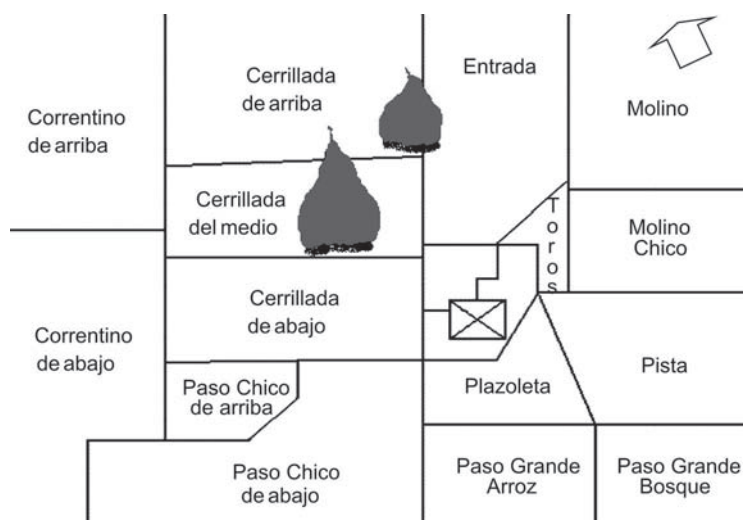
Cerrillada de arriba

Entrada

Correntino de arriba

Molino

Cerrillada del medio

Toros

Molino Chico

Cerrillada de abajo

Correntino de abajo

Pista

Paso Chico de arriba

Plazoleta

Paso Chico de abajo

Paso Grande Arroz

Paso Grande Bosque